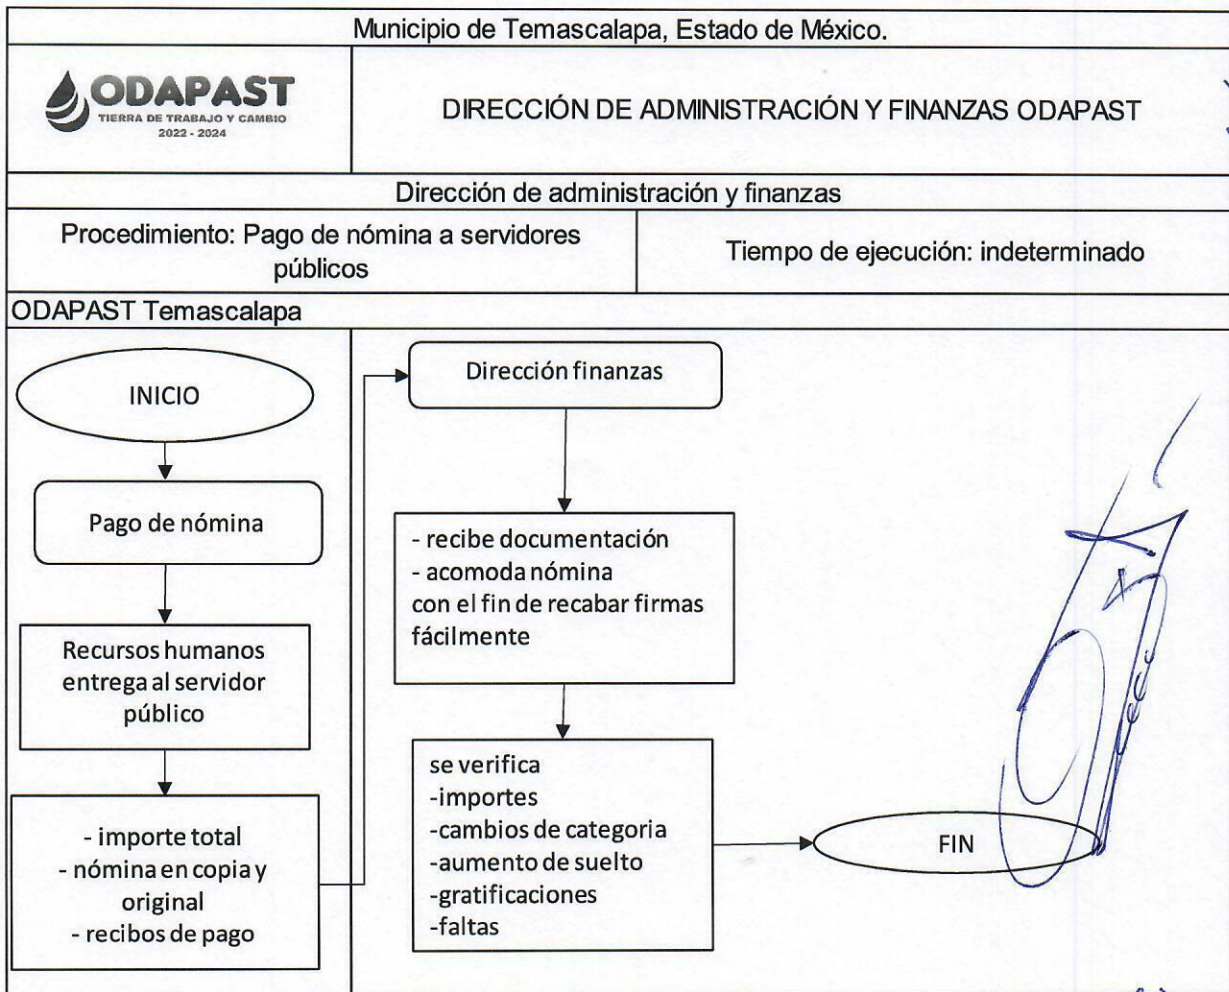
Municipio de Temascalapa, Estado de México.

ODAPAST
TIERRA DE TRABAJO Y CAMBIO
2022 - 2024

DIRECCIÓN DE ADMINISTRACIÓN Y FINANZAS ODAPAST

Dirección de administración y finanzas

Procedimiento: Pago de nómina a servidores públicos

Tiempo de ejecución: indeterminado

ODAPAST Temascalapa

INICIO

Pago de nómina

Recursos humanos entrega al servidor público

- importe total
- nómina en copia y original
- recibos de pago

Dirección finanzas

- recibe documentación
- acomoda nómina
con el fin de recabar firmas fácilmente

se verifica
-importes
-cambios de categoria
-aumento de suelto
-gratificaciones
-faltas

FIN